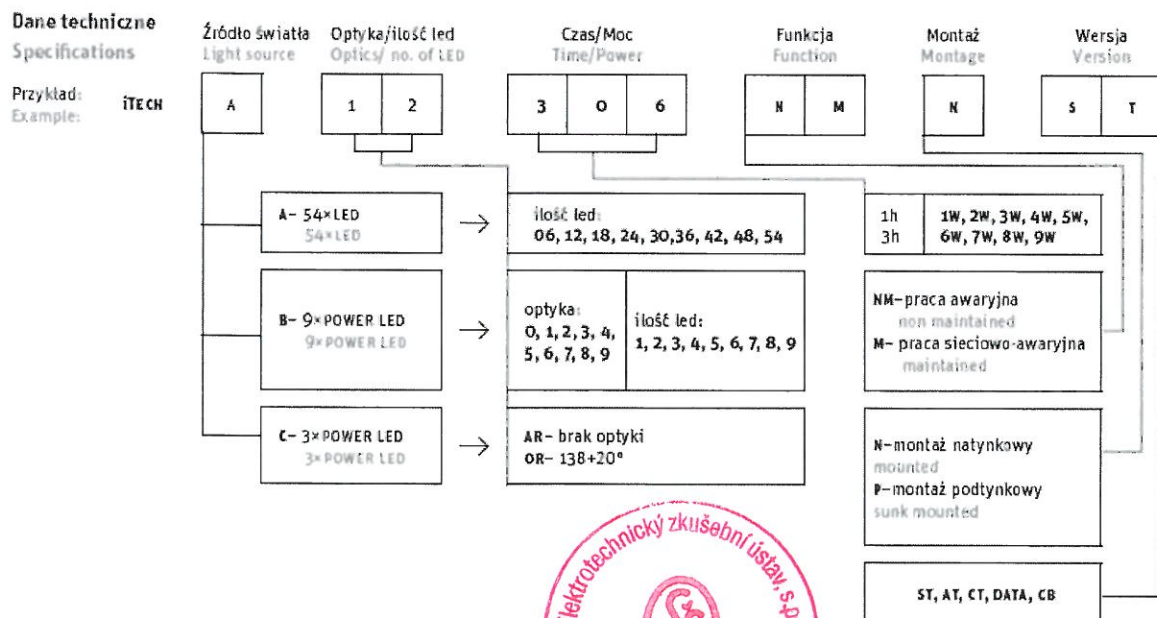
Dane techniczne
Specifications

Źródło światła
Light source

Optyka/ilość led
Optics/ no. of LED

Czas/Moc
Time/Power

Funkcja
Function

Montaż
Montage

Wersja
Version

Przykład:
Example:

iTECH

| A |
|---|

| 1 | 2 |
|---|---|

| 3 | 0 | 6 |
|---|---|---|

| N | M |
|---|---|

| N |
|---|

| S | T |
|---|---|

A– 54×LED
54×LED

ilość led:
06, 12, 18, 24, 30,36, 42, 48, 54

| 1h 3h | 1W, 2W, 3W, 4W, 5W, 6W, 7W, 8W, 9W |
|---|---|

B– 9×POWER LED
9×POWER LED

| optyka: 0, 1, 2, 3, 4, 5, 6, 7, 8, 9 | ilość led: 1, 2, 3, 4, 5, 6, 7, 8, 9 |
|---|---|

NM–praca awaryjna
non maintained
M– praca sieciowo-awaryjna
maintained

C– 3×POWER LED
3×POWER LED

AR– brak optyki
OR– 138+20°

N–montaż natynkowy
mounted
P–montaż podtynkowy
sunk mounted

ST, AT, CT, DATA, CB

Elektrotechnický zkušební ústav, s.p.